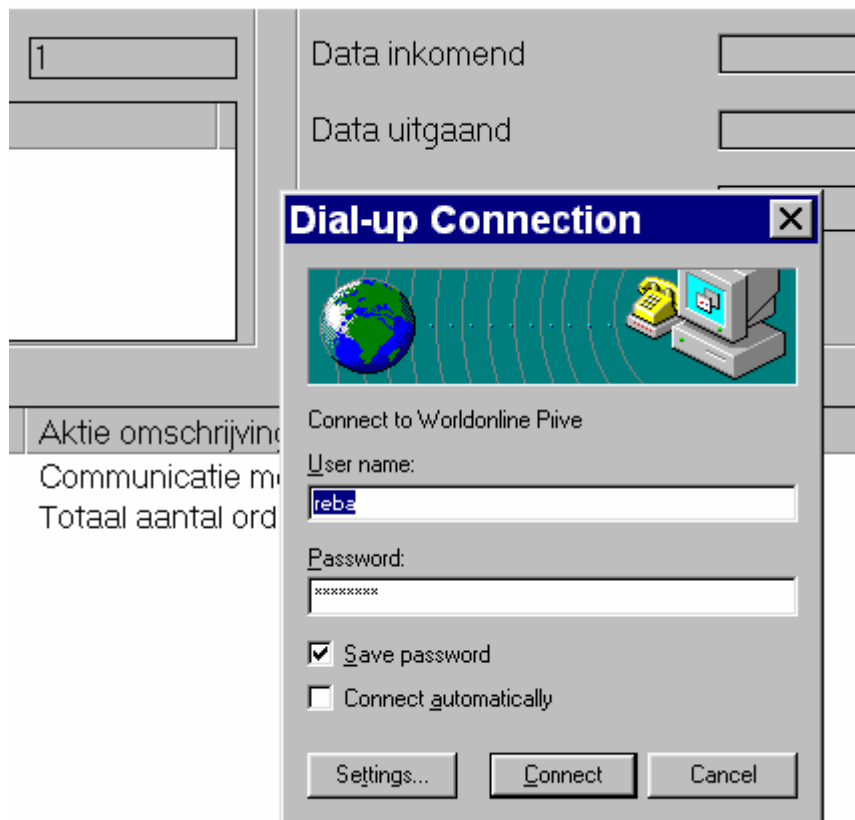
1

Data inkomend

Data uitgaand

Dial-up Connection

X

Connect to Worldonline Piive

User name:

reba

Password:

xxxxxxxx

Save password

Connect automatically

Settings...

Connect

Cancel

Aktie omschrijving

Communicatie m

Totaal aantal ord